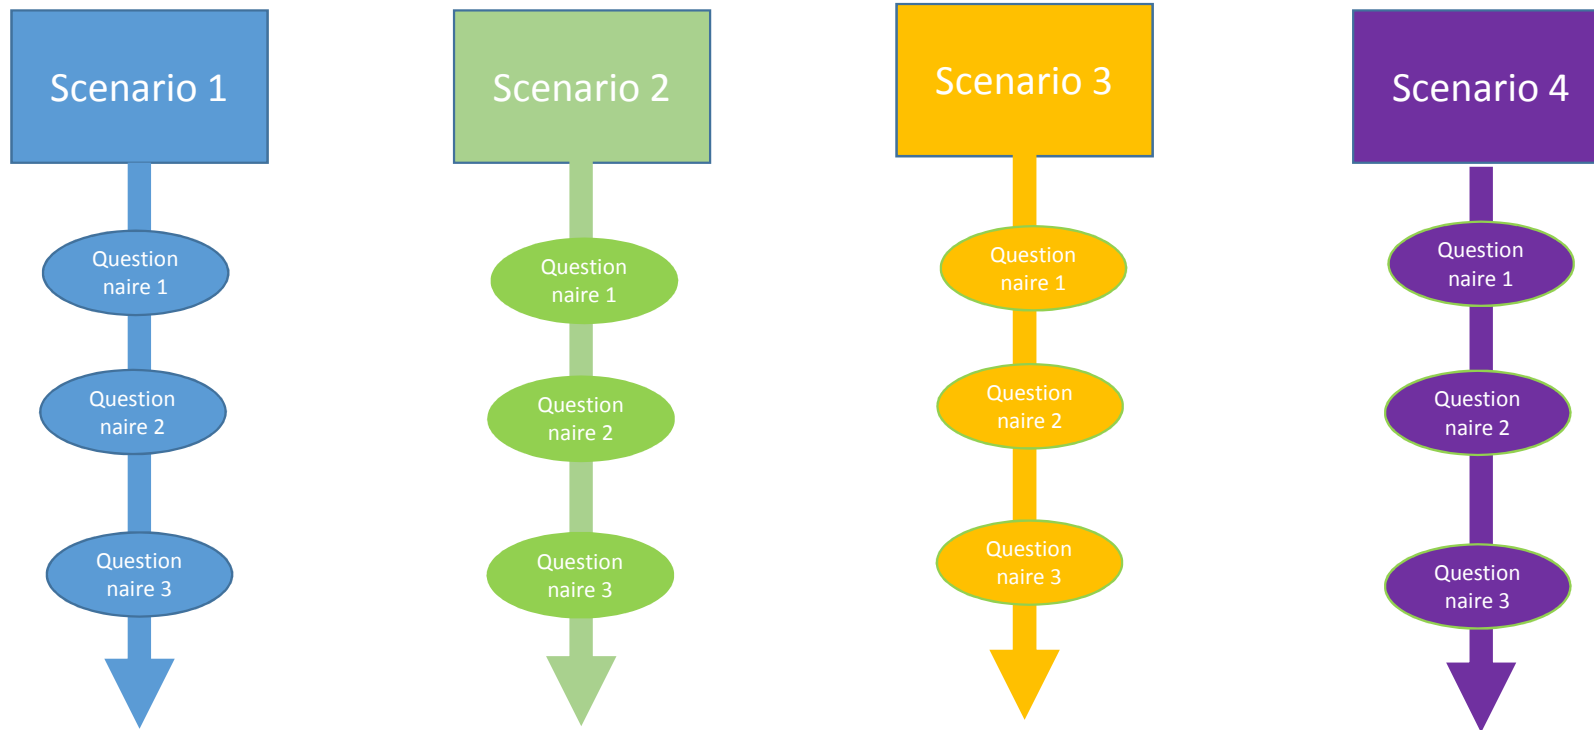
Scenario 1

Questionnaire 1

Questionnaire 2

Questionnaire 3

Scenario 2

Questionnaire 1

Questionnaire 2

Questionnaire 3

Scenario 3

Questionnaire 1

Questionnaire 2

Questionnaire 3

Scenario 4

Questionnaire 1

Questionnaire 2

Questionnaire 3